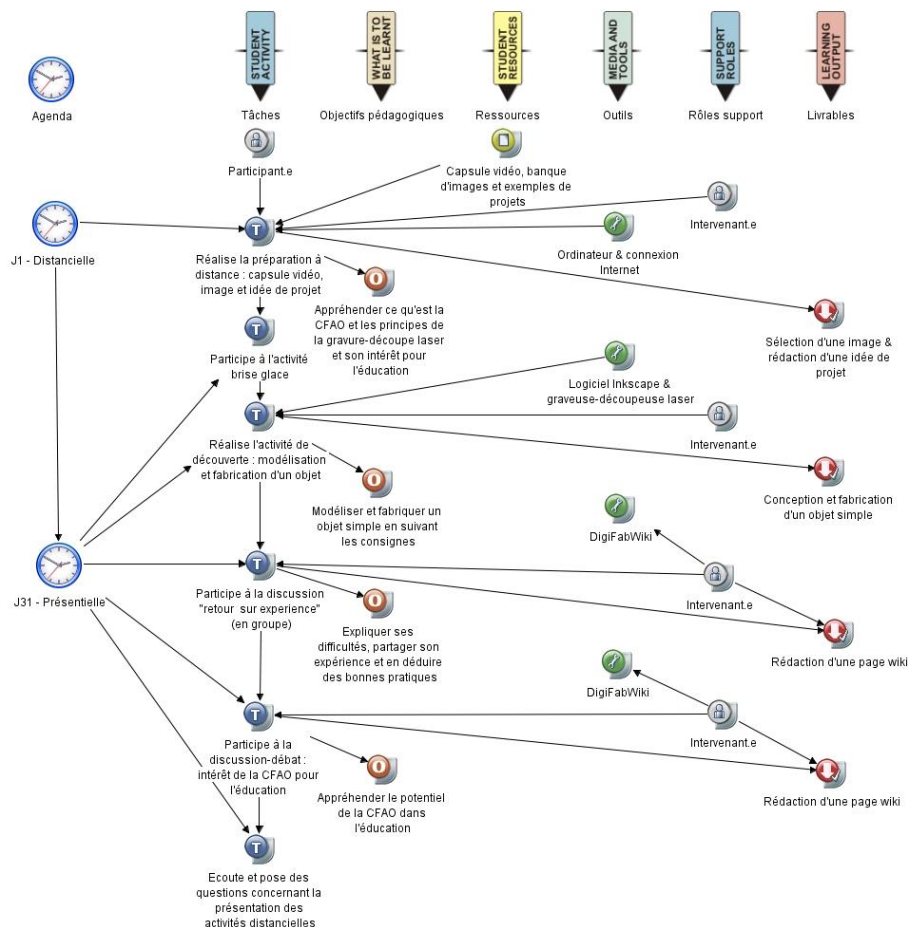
STUDENT ACTIVITY
WHAT IS TO BE LEARNT
STUDENT RESOURCES
MEDIA AND TOOLS
SUPPORT ROLES
LEARNING OUTPUT

Agenda
Tâches
Objectifs pédagogiques
Ressources
Outils
Rôles support
Livrables

Participant.e
Capsule vidéo, banque d'images et exemples de projets
Intervenant.e
J1 - Distancielle
Ordinateur & connexion Internet
Réalise la préparation à distance : capsule vidéo, image et idée de projet
Appréhender ce qu'est la CFAO et les principes de la gravure-découpe laser et son intérêt pour l'éducation
Sélection d'une image & rédaction d'une idée de projet
Participe à l'activité brise glace
Logiciel Inkscape & graveuse-découpeuse laser
Intervenant.e
Réalise l'activité de découverte : modélisation et fabrication d'un objet
Conception et fabrication d'un objet simple
Modéliser et fabriquer un objet simple en suivant les consignes
DigiFabWiki
J31 - Présentielle
Participe à la discussion "retour sur experience" (en groupe)
Intervenant.e
Expliquer ses difficultés, partager son expérience et en déduire des bonnes pratiques
Rédaction d'une page wiki
DigiFabWiki
Participe à la discussion-débat : intérêt de la CFAO pour l'éducation
Intervenant.e
Appréhender le potentiel de la CFAO dans l'éducation
Rédaction d'une page wiki
Ecoute et pose des questions concernant la présentation des activités distancielles